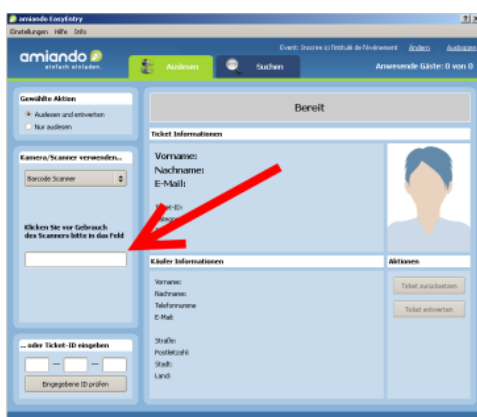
amiando EasyEntry

Einstellungen Hilfe Info

amiando
einfach einladen

Event: Inscrire et l'intitulé de l'événement Ändern Ausloggen

Auslesen

Suchen

Anwesende Gäste: 0 von 0

Gewählte Aktion

Auslesen und entwerten

Nur auslesen

Kamera/Scanner verwenden...

Barcode Scanner

Klicken Sie vor Gebrauch des Scanners bitte in das Feld

... oder Ticket-ID eingeben

Eingegebene ID prüfen

Bereit

Ticket Informationen

Vorname:

Nachname:

E-Mail:

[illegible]

Käufer Informationen

Vorname:

Nachname:

Telefonnummer:

E-Mail:

Straße:

Postleitzahl:

Stadt:

Land:

Aktionen

Ticket zurücksetzen

Ticket entwerten